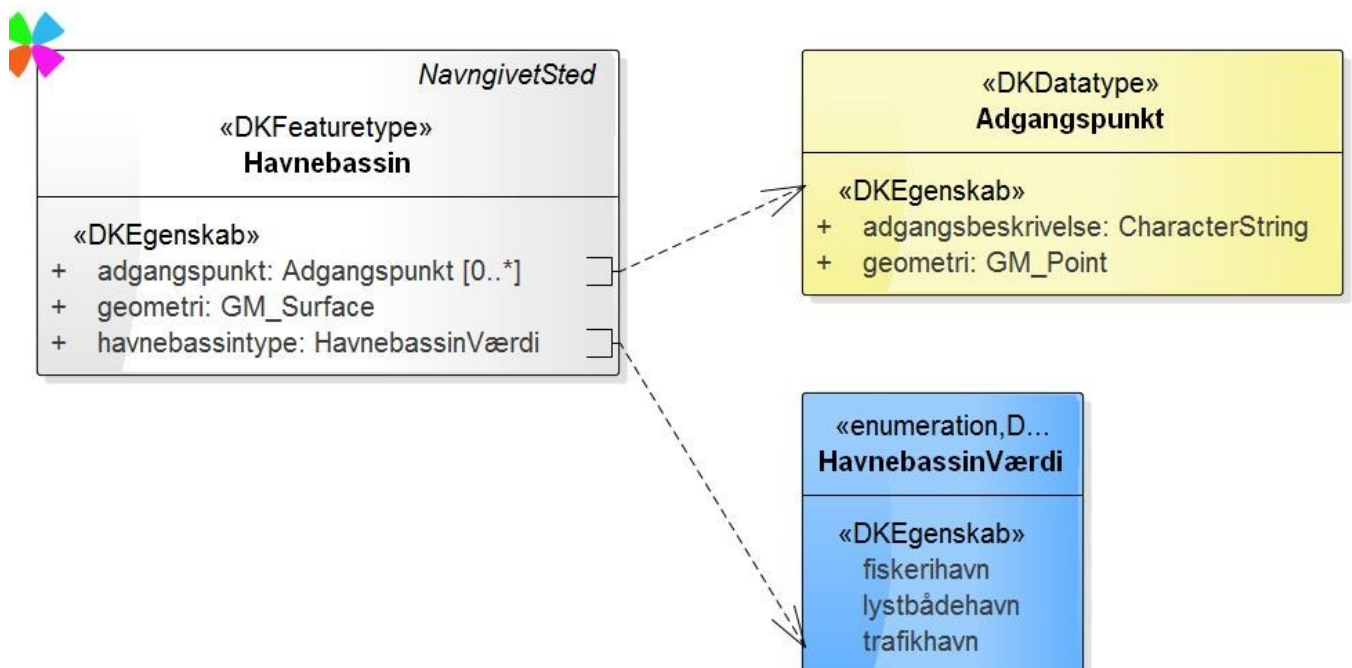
NavngivetSted
«DKFeaturetype»
Havnebassin

«DKEgenskab»
+ adgangspunkt: Adgangspunkt [0..*]
+ geometri: GM_Surface
+ havnebassintype: HavnebassinVærdi

«DKDatatype»
Adgangspunkt

«DKEgenskab»
+ adgangsbeskrivelse: CharacterString
+ geometri: GM_Point

«enumeration,D...
HavnebassinVærdi

«DKEgenskab»
fiskerihavn
lystbådehavn
trafikhavn